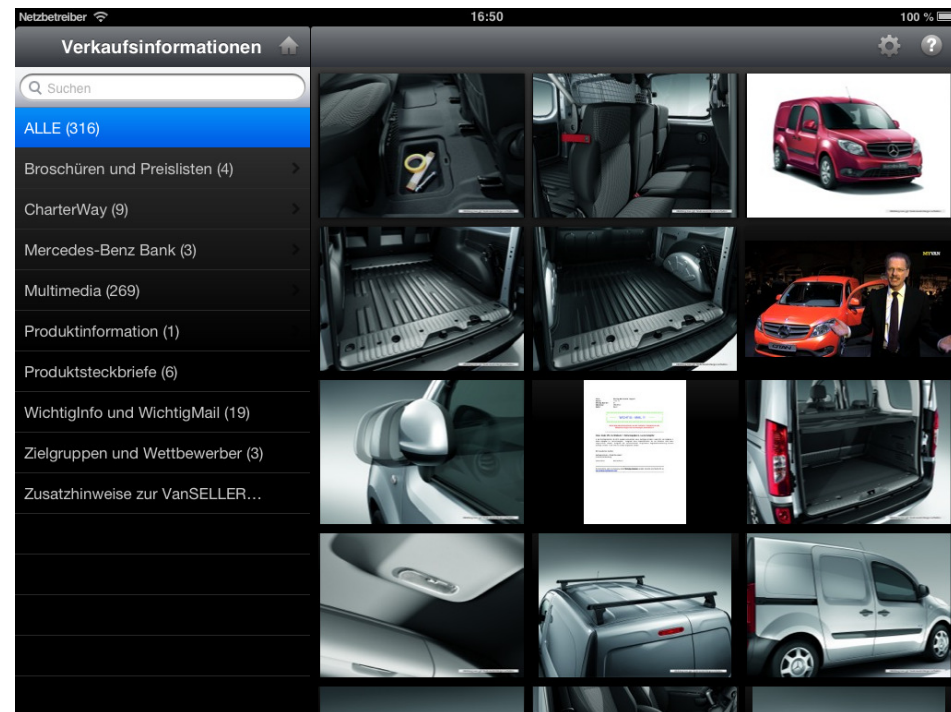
Netzbetreiber 16:50 100 %

Verkaufsinformationen

Suchen

ALLE (316)

Broschüren und Preislisten (4)

CharterWay (9)

Mercedes-Benz Bank (3)

Multimedia (269)

Produktinformation (1)

Produktsteckbriefe (6)

WichtigInfo und WichtigMail (19)

Zielgruppen und Wettbewerber (3)

Zusatzhinweise zur VanSELLER...